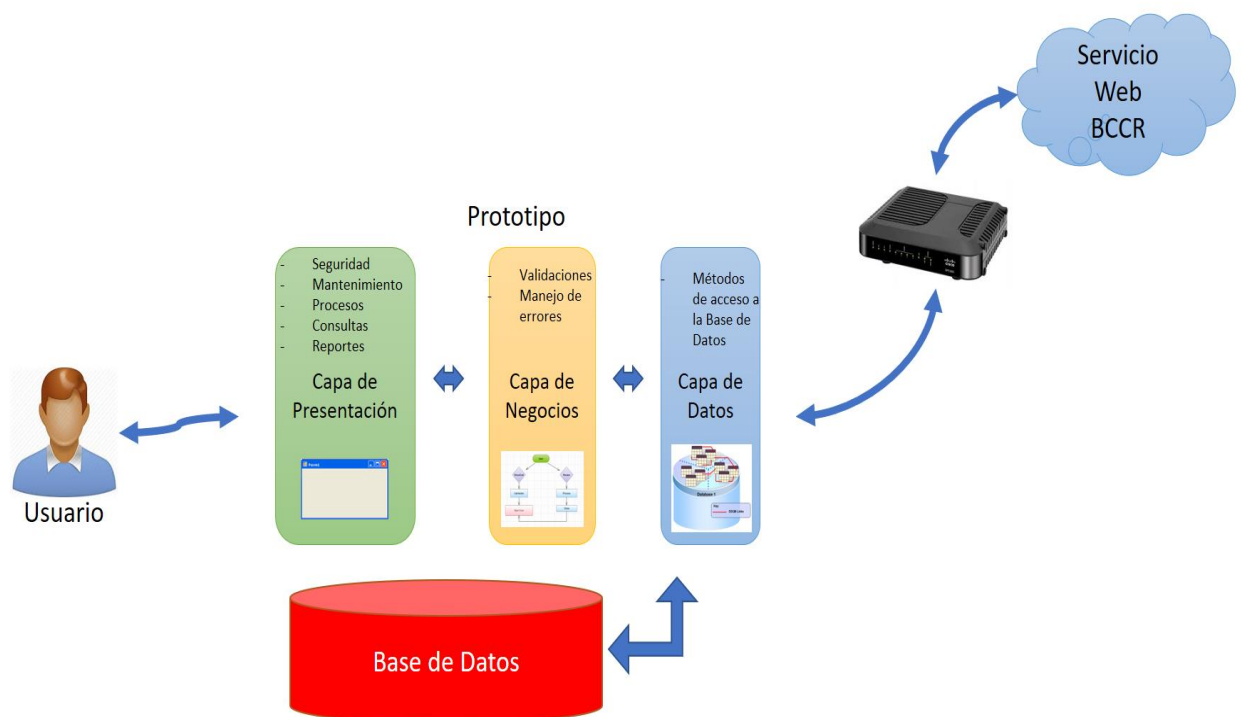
Servicio Web BCCR

Prototipo

- Seguridad
- Mantenimiento
- Procesos
- Consultas
- Reportes

Capa de Presentación

- Validaciones
- Manejo de errores

Capa de Negocios

- Métodos de acceso a la Base de Datos

Capa de Datos

Usuario

Base de Datos